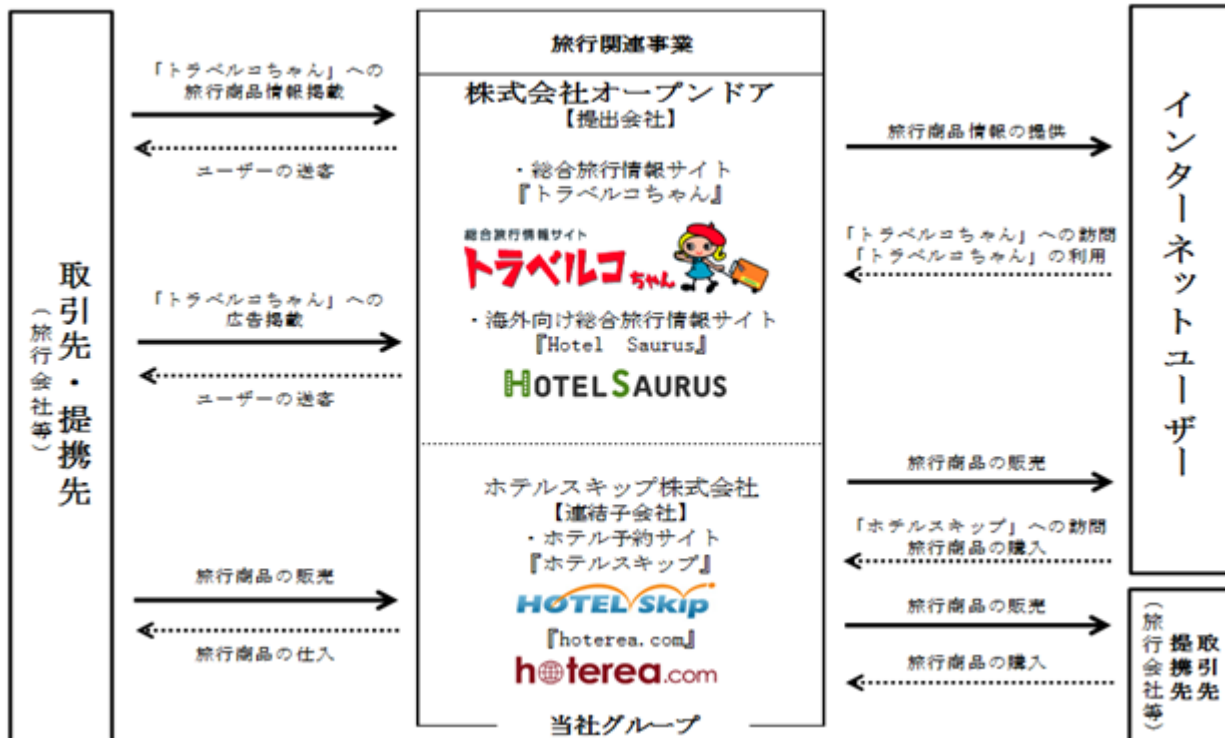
取引先・提携先
（旅行会社等）

「トラベルコちゃん」への旅行商品情報掲載

ユーザーの送客

「トラベルコちゃん」への広告掲載

ユーザーの送客

旅行商品の販売

旅行商品の仕入

旅行関連事業

株式会社オープンドア
【提出会社】

・総合旅行情報サイト
『トラベルコちゃん』

総合旅行情報サイト
トラベルコちゃん

・海外向け総合旅行情報サイト
『Hotel Saurus』

HOTEL SAURUS

ホテルスキップ株式会社
【連結子会社】
・ホテル予約サイト
『ホテルスキップ』

HOTEL Skip

『hoterea.com』

hoterea.com

当社グループ

旅行商品情報の提供

「トラベルコちゃん」への訪問
「トラベルコちゃん」の利用

旅行商品の販売

「ホテルスキップ」への訪問
旅行商品の購入

旅行商品の販売

旅行商品の購入

インターネットユーザー

取引先・提携先
（旅行会社等）